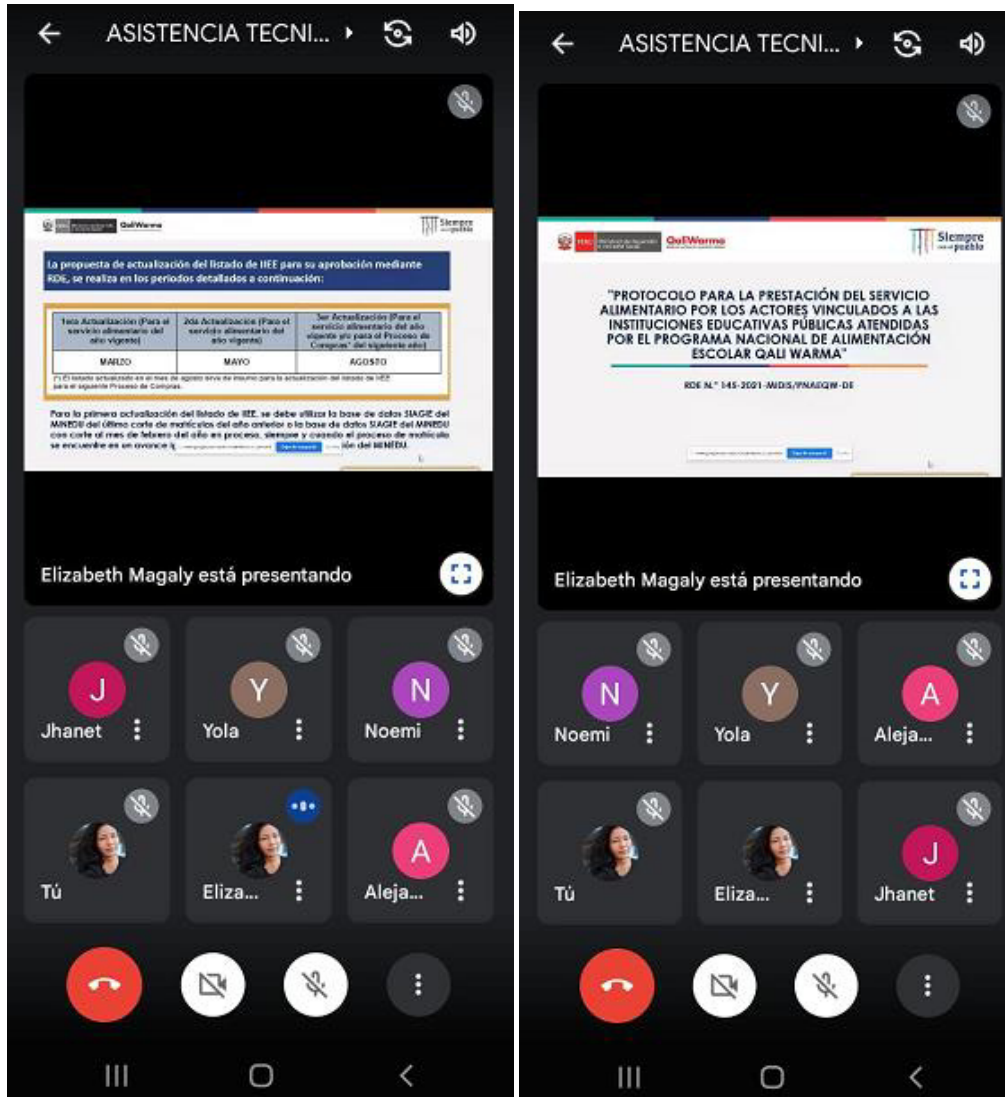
ASISTENCIA TECNI...

QaliWarma

Siempre con el pueblo

La propuesta de actualización del listado de IIEE para su aprobación mediante RDE, se realiza en los periodos detallados a continuación:

| 1era Actualización (Para el servicio alimentario del año vigente) | 2da Actualización (Para el servicio alimentario del año vigente) | 3er Actualización (Para el servicio alimentario del año vigente y/o para el Proceso de Compras* del siguiente año) |
|---|---|---|
| MARZO | MAYO | AGOSTO |

(*) El listado actualizado en el mes de agosto sirve de insumo para la actualización del listado de IIEE para el siguiente Proceso de Compras.

Para la primera actualización del listado de IIEE, se debe utilizar la base de datos SIAGIE del MINEDU del último corte de matrículas del año anterior o la base de datos SIAGIE del MINEDU con corte al mes de febrero del año en proceso, siempre y cuando el proceso de matrícula se encuentre en un avance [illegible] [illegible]ión del MINEDU.

Elizabeth Magaly está presentando

Jhanet
Yola
Noemi
Tú
Eliza...
Aleja...

ASISTENCIA TECNI...

QaliWarma

Siempre con el pueblo

"PROTOCOLO PARA LA PRESTACIÓN DEL SERVICIO ALIMENTARIO POR LOS ACTORES VINCULADOS A LAS INSTITUCIONES EDUCATIVAS PÚBLICAS ATENDIDAS POR EL PROGRAMA NACIONAL DE ALIMENTACIÓN ESCOLAR QALI WARMA"

RDE N.° 145-2021-MIDIS/PNAEQW-DE

Elizabeth Magaly está presentando

Noemi
Yola
Aleja...
Tú
Eliza...
Jhanet